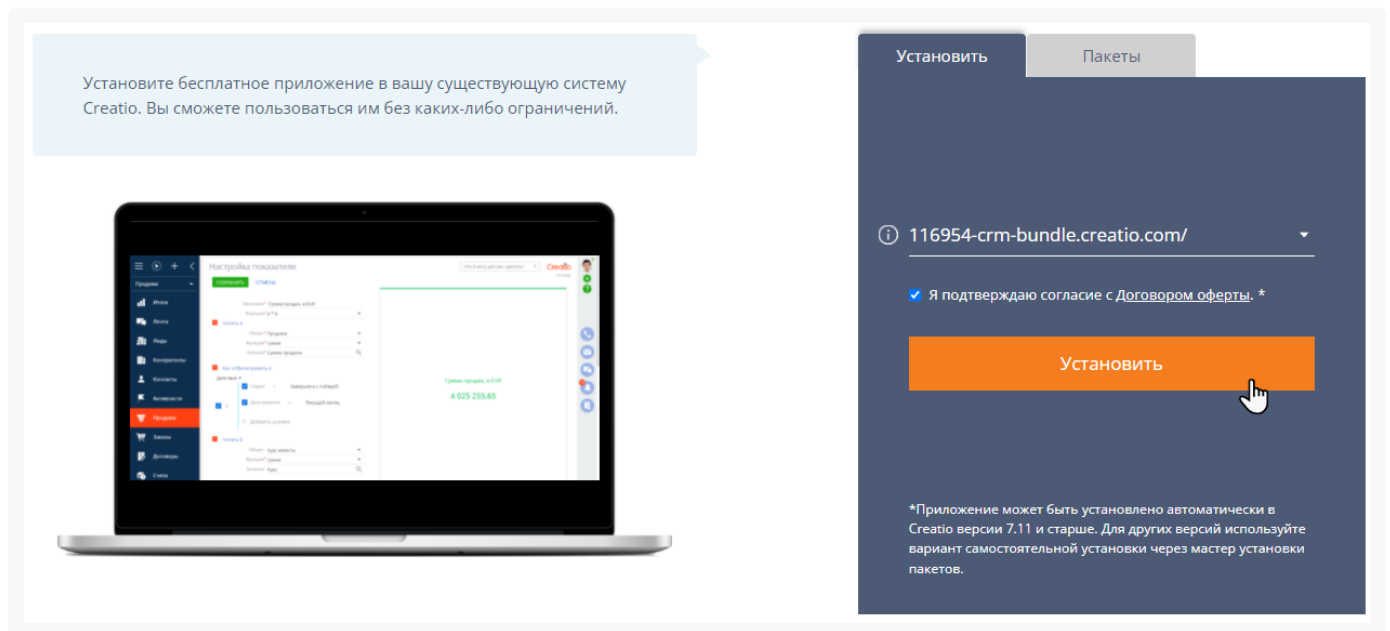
Установите бесплатное приложение в вашу существующую систему Creatio. Вы сможете пользоваться им без каких-либо ограничений.

Настройка показателя
СОХРАНИТЬ ОТМЕНА
Продажи
Итоги
Лента
Лиды
Контрагенты
Контакты
Активности
Продажи
Заказы
Договоры
Счета
Сумма продаж, в EUR
4 025 255,65

Установить
Пакеты

116954-crm-bundle.creatio.com/

Я подтверждаю согласие с Договором оферты. *

Установить

*Приложение может быть установлено автоматически в Creatio версии 7.11 и старше. Для других версий используйте вариант самостоятельной установки через мастер установки пакетов.